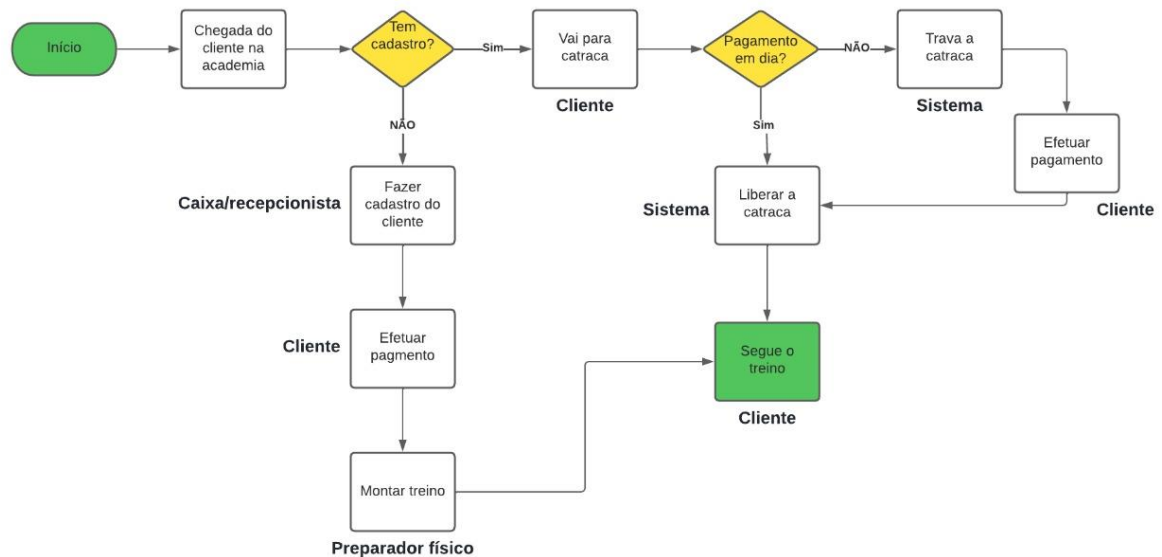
Início

Chegada do cliente na academia

Tem cadastro?

Sim

Vai para catraca

Cliente

Pagamento em dia?

NÃO

Trava a catraca

Sistema

NÃO

Sim

Efetuar pagamento

Cliente

Caixa/recepcionista

Fazer cadastro do cliente

Sistema

Liberar a catraca

Cliente

Efetuar pagmento

Segue o treino

Cliente

Montar treino

Preparador físico